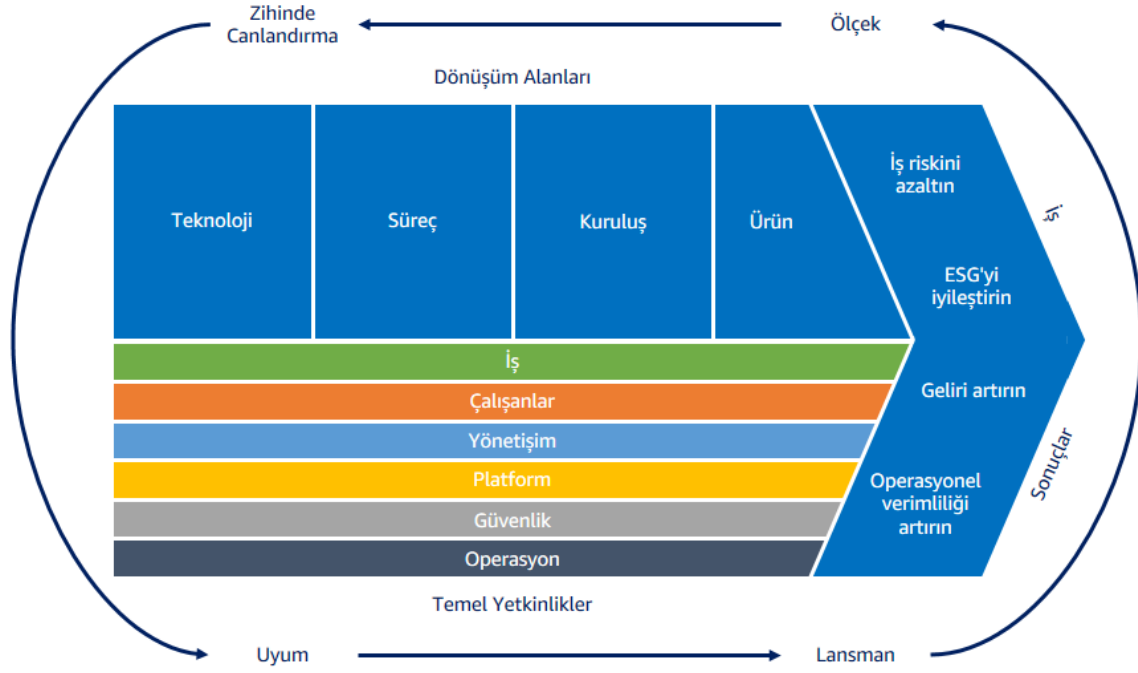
Zihinde Canlandırma

Ölçek

Dönüşüm Alanları

Teknoloji

Süreç

Kuruluş

Ürün

İş riskini azaltın

ESG'yi iyileştirin

Geliri artırın

Operasyonel verimliliği artırın

İş

Sonuçlar

İş

Çalışanlar

Yönetişim

Platform

Güvenlik

Operasyon

Temel Yetkinlikler

Uyum

Lansman